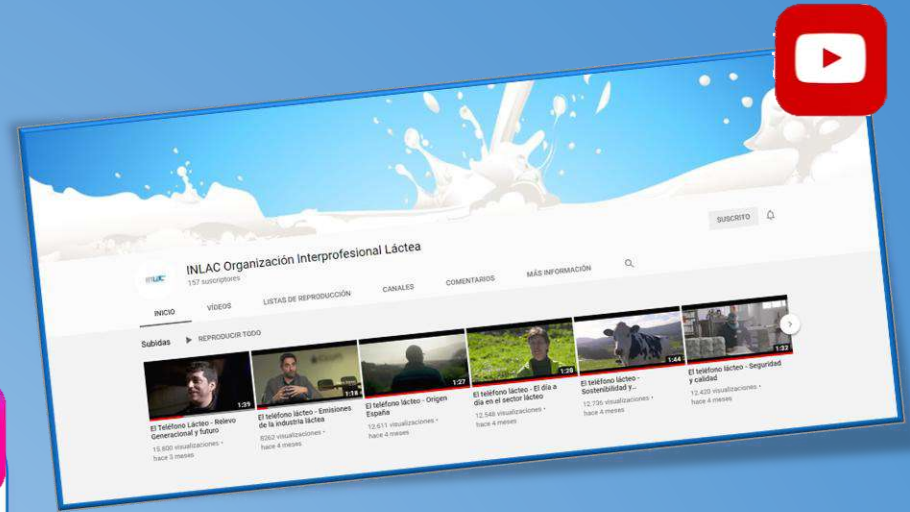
SUSCRITO

inlac

INLAC Organización Interprofesional Láctea
157 suscriptores

INICIO VÍDEOS LISTAS DE REPRODUCCIÓN CANALES COMENTARIOS MÁS INFORMACIÓN

Subidas ▶ REPRODUCIR TODO

1:39
El Teléfono Lácteo - Relevo Generacional y futuro
15.600 visualizaciones • hace 3 meses

1:18
El teléfono lácteo - Emisiones de la industria láctea
8262 visualizaciones • hace 4 meses

1:27
El teléfono lácteo - Origen España
12.611 visualizaciones • hace 4 meses

1:20
El teléfono lácteo - El día a día en el sector lácteo
12.548 visualizaciones • hace 4 meses

1:44
El teléfono lácteo - Sostenibilidad y...
12.736 visualizaciones • hace 4 meses

1:32
El teléfono lácteo - Seguridad y calidad
12.420 visualizaciones • hace 4 meses